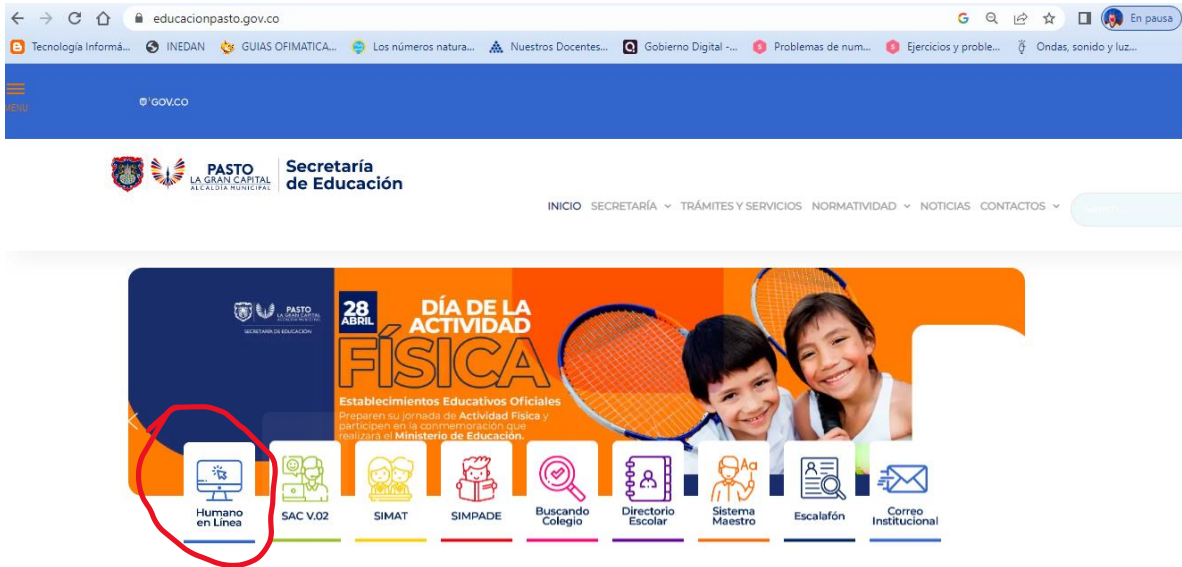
educacionpasto.gov.co

En pausa

Tecnología Informá... INEDAN GUIAS OFIMATICA... Los números natura... Nuestros Docentes... Gobierno Digital -... Problemas de num... Ejercicios y proble... Ondas, sonido y luz...

MENU

GOV.CO

PASTO LA GRAN CAPITAL ALCALDÍA MUNICIPAL Secretaría de Educación

INICIO SECRETARÍA TRÁMITES Y SERVICIOS NORMATIVIDAD NOTICIAS CONTACTOS

PASTO LA GRAN CAPITAL SECRETARÍA DE EDUCACIÓN

28 ABRIL DÍA DE LA ACTIVIDAD FÍSICA

Establecimientos Educativos Oficiales
Preparen su jornada de Actividad Física y participen en la conmemoración que realizará el Ministerio de Educación.

Humano en Línea

SAC V.02

SIMAT

SIMPADE

Buscando Colegio

Directorio Escolar

Sistema Maestro

Escalafón

Correo Institucional